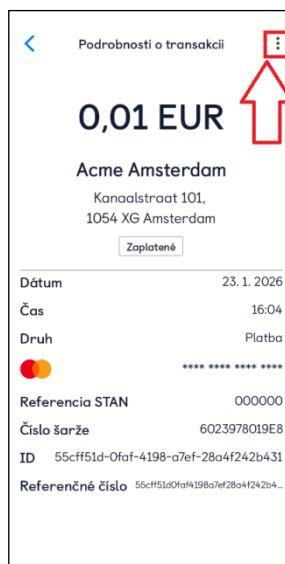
<
Podrobnosti o transakcii
⋮

0,01 EUR

Acme Amsterdam
Kanaalstraat 101,
1054 XG Amsterdam

Zaplatené

| | |
|---|---|
| Dátum | 23. 1. 2026 |
| Čas | 16:04 |
| Druh | Platba |
| | **** **** **** **** |
| Referencia STAN | 000000 |
| Číslo šarže | 6023978019E8 |
| ID | 55cff51d-0faf-4198-a7ef-28a4f242b431 |
| Referenčné číslo | 55cff51d0faf4198a7ef28a4f242b4... |